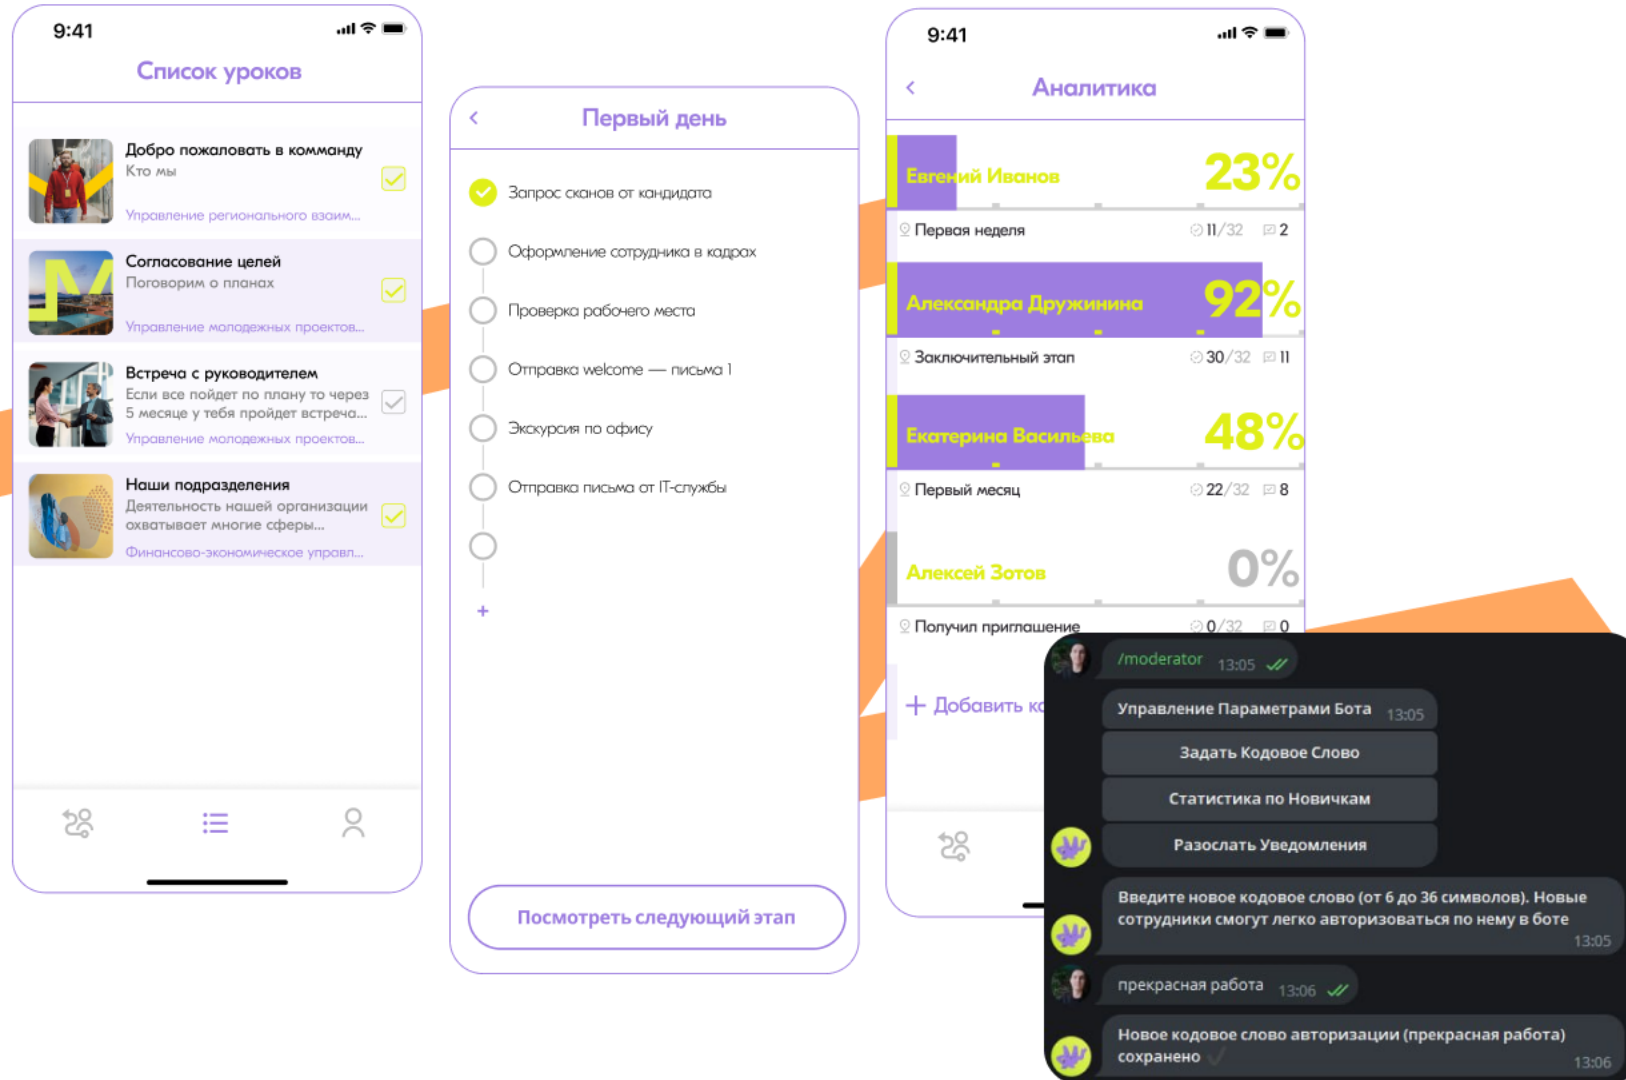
9:41

Список уроков

Добро пожаловать в комманду
Кто мы
Управление регионального взаим...

Согласование целей
Поговорим о планах
Управление молодежных проектов...

Встреча с руководителем
Если все пойдет по плану то через 5 месяце у тебя пройдет встреча...
Управление молодежных проектов...

Наши подразделения
Деятельность нашей организации охватывает многие сферы...
Финансово-экономическое управл...

Первый день

Запрос сканов от кандидата
Оформление сотрудника в кадрах
Проверка рабочего места
Отправка welcome — письма 1
Экскурсия по офису
Отправка письма от IT-службы
+

Посмотреть следующий этап

9:41

Аналитика

Евгений Иванов 23%
Первая неделя 11/32 2

Александра Дружинина 92%
Заключительный этап 30/32 11

Екатерина Васильева 48%
Первый месяц 22/32 8

Алексей Зотов 0%
Получил приглашение 0/32 0

+ Добавить к

/moderator 13:05

Управление Параметрами Бота 13:05
Задать Кодовое Слово
Статистика по Новичкам
Разослать Уведомления

Введите новое кодовое слово (от 6 до 36 символов). Новые сотрудники смогут легко авторизоваться по нему в боте 13:05

прекрасная работа 13:06

Новое кодовое слово авторизации (прекрасная работа) сохранено 13:06